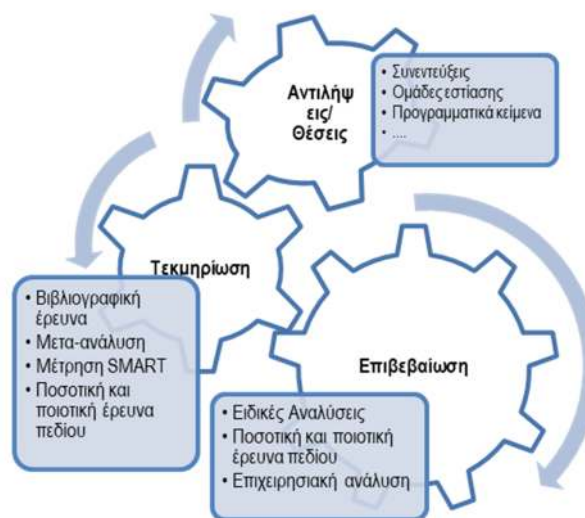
Αντιλήψεις/ Θέσεις

• Συνεντεύξεις
• Ομάδες εστίασης
• Προγραμματικά κείμενα
• ....

Τεκμηρίωση

• Βιβλιογραφική έρευνα
• Μετα-ανάλυση
• Μέτρηση SMART
• Ποσοτική και ποιοτική έρευνα πεδίου

Επιβεβαίωση

• Ειδικές Αναλύσεις
• Ποσοτική και ποιοτική έρευνα πεδίου
• Επιχειρησιακή ανάλυση